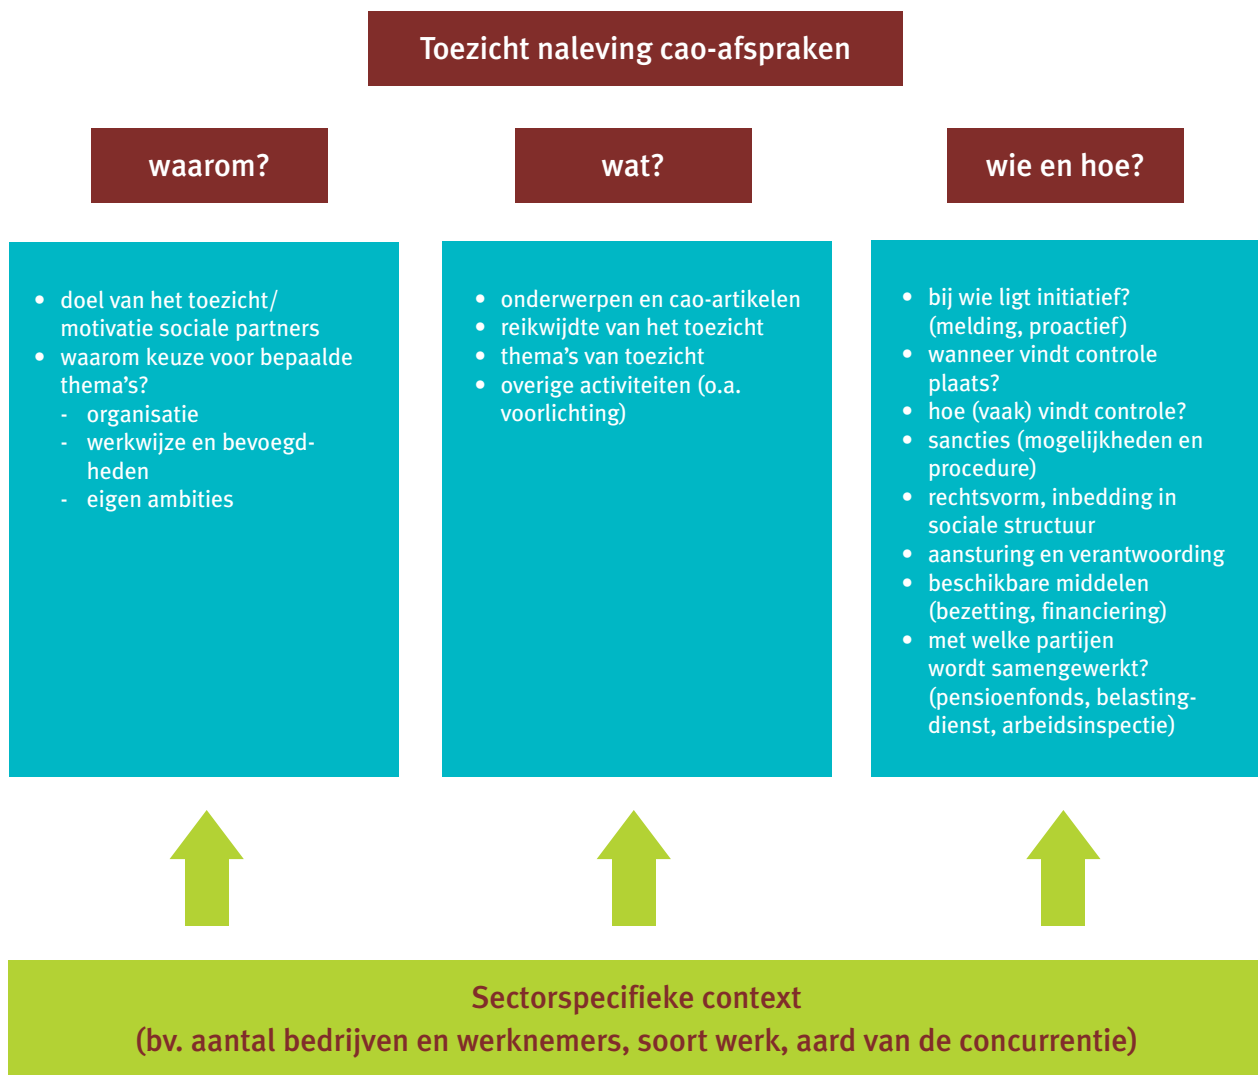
Toezicht naleving cao-afspraken

waarom?

wat?

wie en hoe?

- doel van het toezicht/ motivatie sociale partners
- waarom keuze voor bepaalde thema's?
  - organisatie
  - werkwijze en bevoegdheden
  - eigen ambities

- onderwerpen en cao-artikelen
- reikwijdte van het toezicht
- thema's van toezicht
- overige activiteiten (o.a. voorlichting)

- bij wie ligt initiatief? (melding, proactief)
- wanneer vindt controle plaats?
- hoe (vaak) vindt controle?
- sancties (mogelijkheden en procedure)
- rechtsvorm, inbedding in sociale structuur
- aansturing en verantwoording
- beschikbare middelen (bezetting, financiering)
- met welke partijen wordt samengewerkt? (pensioenfonds, belastingdienst, arbeidsinspectie)

Sectorspecifieke context
(bv. aantal bedrijven en werknemers, soort werk, aard van de concurrentie)